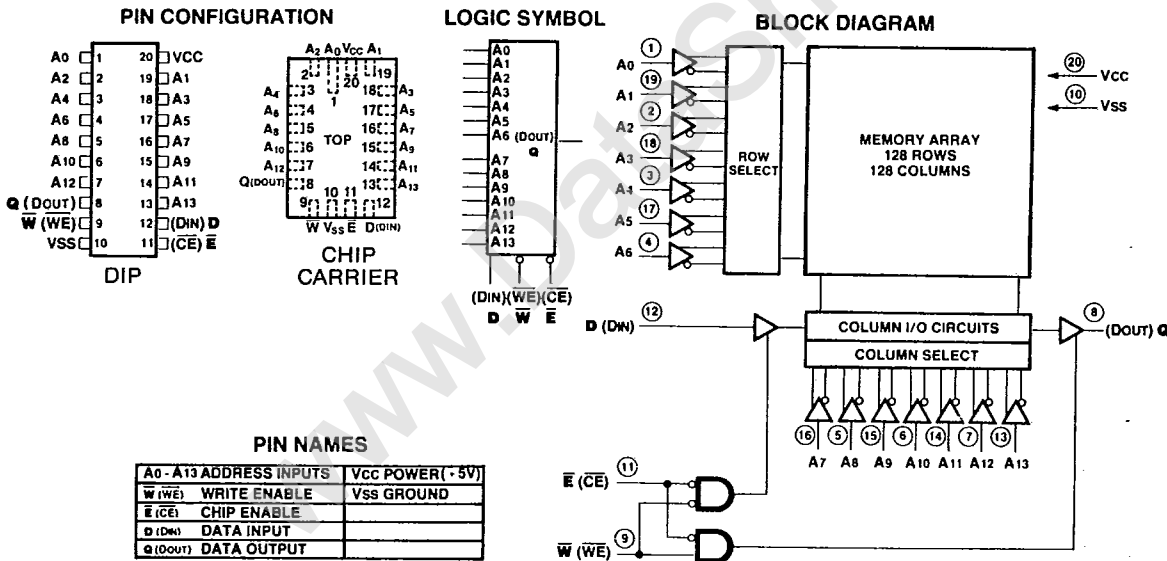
PIN CONFIGURATION

| | | | |
|---|---|---|---|
| A0 | 1 | 20 | VCC |
| A2 | 2 | 19 | A1 |
| A4 | 3 | 18 | A3 |
| A6 | 4 | 17 | A5 |
| A8 | 5 | 16 | A7 |
| A10 | 6 | 15 | A9 |
| A12 | 7 | 14 | A11 |
| Q (DOUT) | 8 | 13 | A13 |
| $\overline{W}$ (WE) | 9 | 12 | (DIN) D |
| VSS | 10 | 11 | (CE) $\overline{E}$ |

DIP

A2 A0 VCC A1
2 1 20 19
A4 3 18 A3
A6 4 17 A5
A8 5 TOP 16 A7
A10 6 15 A9
A12 7 14 A11
Q(DOUT) 8 13 A13
9 10 11 12
$\overline{W}$ VSS $\overline{E}$ D(DIN)

CHIP CARRIER

LOGIC SYMBOL

A0
A1
A2
A3
A4
A5
A6 (DOUT) Q
A7
A8
A9
A10
A11
A12
A13
(DIN) ($\overline{WE}$) ($\overline{CE}$)
D $\overline{W}$ $\overline{E}$

BLOCK DIAGRAM

1 A0
19 A1
2 A2
18 A3
3 A4
17 A5
4 A6

ROW SELECT

MEMORY ARRAY
128 ROWS
128 COLUMNS

20 VCC
10 VSS

D (DIN) 12
COLUMN I/O CIRCUITS
COLUMN SELECT
8 (DOUT) Q

16 5 15 6 14 7 13
A7 A8 A9 A10 A11 A12 A13

$\overline{E}$ (CE) 11
$\overline{W}$ (WE) 9

PIN NAMES

| | | |
|---|---|---|
| A0 - A13 | ADDRESS INPUTS | VCC POWER (+5V) |
| $\overline{W}$ (WE) | WRITE ENABLE | VSS GROUND |
| $\overline{E}$ (CE) | CHIP ENABLE | |
| D (DIN) | DATA INPUT | |
| Q (DOUT) | DATA OUTPUT | |

www.DataSheet